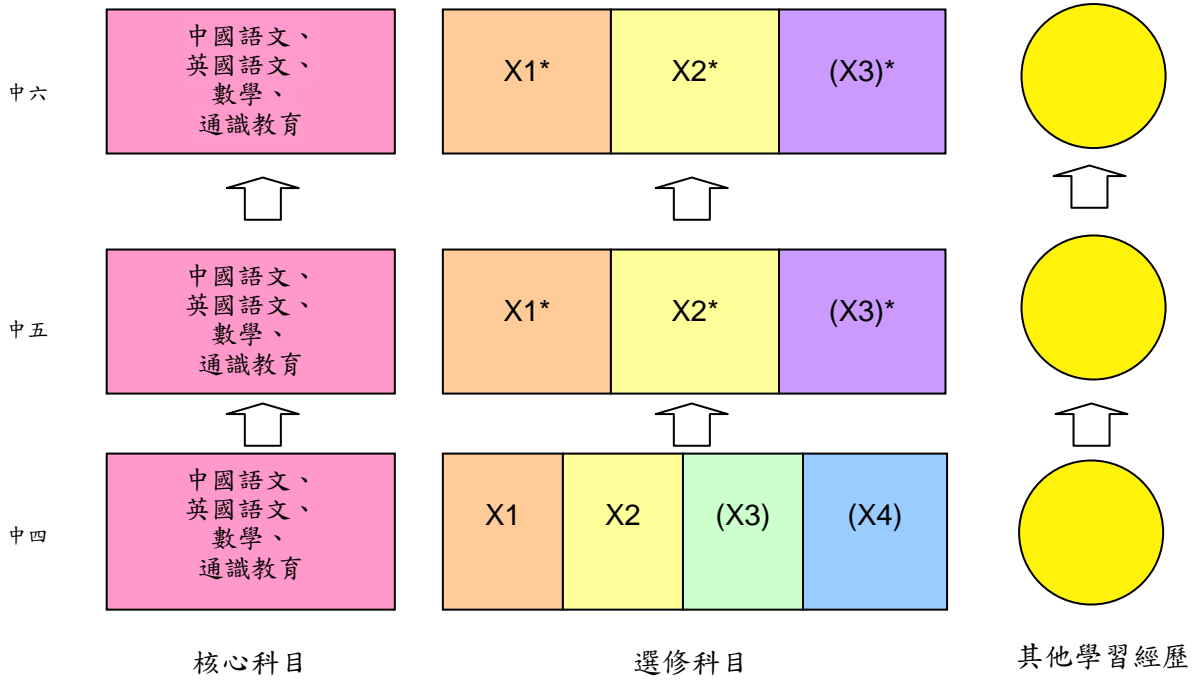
中六

中國語文、英國語文、數學、通識教育

X1*

X2*

(X3)*

中五

中國語文、英國語文、數學、通識教育

X1*

X2*

(X3)*

中四

中國語文、英國語文、數學、通識教育

X1

X2

(X3)

(X4)

核心科目

選修科目

其他學習經歷